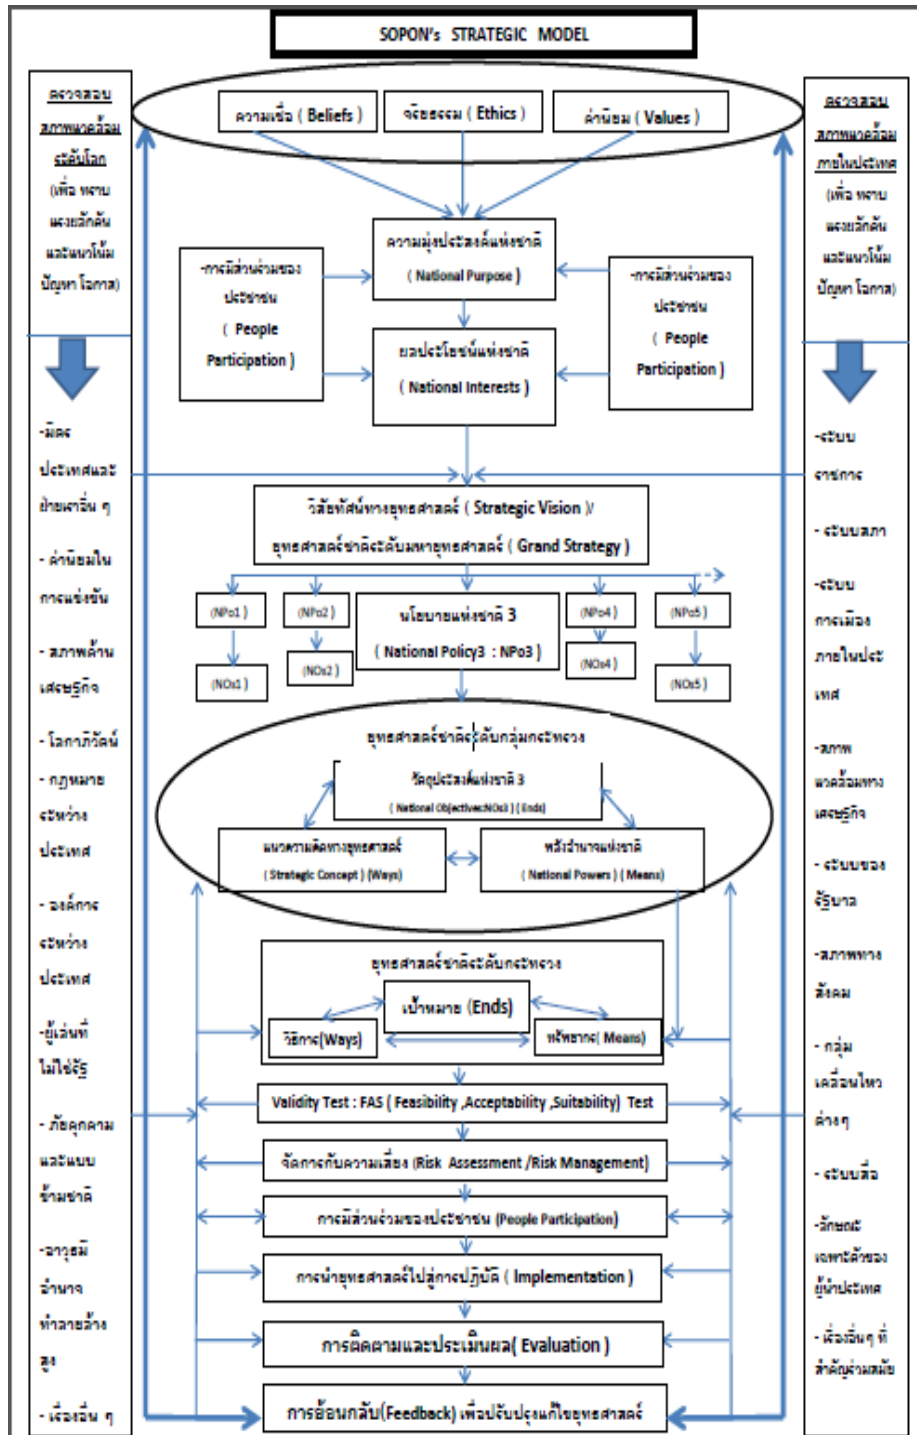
SOPON's STRATEGIC MODEL

ตรวจสอบสภาพแวดล้อมระดับโลก (เพื่อ ทราบแนวโน้มและแนวโน้มปัญหา โอกาส)

-มิตรประเทศและฝ่ายอื่น ๆ

- ค่านิยมในการแข่งขัน

- สภาพด้านเศรษฐกิจ

- โลกาภิวัตน์ - กฎหมายระหว่างประเทศ

- องค์การระหว่างประเทศ

-ผู้เล่นที่ไม่ใช่รัฐ

- ภัยคุกคามและระบบข้ามชาติ

-อาวุธมีอำนาจทำลายล้างสูง

- เรื่องอื่น ๆ

ความเชื่อ ( Beliefs )

จริยธรรม ( Ethics )

ค่านิยม ( Values )

ความมุ่งประสงค์แห่งชาติ ( National Purpose )

-การมีส่วนร่วมของประชาชน ( People Participation )

-การมีส่วนร่วมของประชาชน ( People Participation )

ผลประโยชน์แห่งชาติ ( National Interests )

วิสัยทัศน์ทางยุทธศาสตร์ ( Strategic Vision )/ ยุทธศาสตร์ชาติระดับมหายุทธศาสตร์ ( Grand Strategy )

(NPo1) (NPo2) นโยบายแห่งชาติ 3 ( National Policy3 : NPo3 ) (NPo4) (NPo5)

(NOs1) (NOs2) (NOs4) (NOs5)

ยุทธศาสตร์ชาติระดับกลุ่มกระทรวง

วัตถุประสงค์แห่งชาติ 3 ( National Objective:NOs3 ) ( Ends)

แนวความคิดทางยุทธศาสตร์ ( Strategic Concept ) (Ways)

พลังอำนาจแห่งชาติ ( National Powers ) ( Means)

ยุทธศาสตร์ชาติระดับกระทรวง

เป้าหมาย (Ends)

วิธีการ(Ways)

ทรัพยากร( Means)

Validity Test : FAS ( Feasibility ,Acceptability ,Suitability) Test

จัดการกับความเสี่ยง (Risk Assessment /Risk Management)

การมีส่วนร่วมของประชาชน (People Participation)

การนำยุทธศาสตร์ไปสู่การปฏิบัติ ( Implementation )

การติดตามและประเมินผล( Evaluation )

การย้อนกลับ(Feedback) เพื่อปรับปรุงแก้ไขยุทธศาสตร์

ตรวจสอบสภาพแวดล้อมภายในประเทศ (เพื่อ ทราบแนวโน้มและแนวโน้มปัญหา โอกาส)

-ระบบราชการ

- ระบบสภา

-ระบบการเมืองภายในประเทศ

-สภาพแวดล้อมทางเศรษฐกิจ

- ระบบของรัฐบาล

-สภาพทางสังคม

- กลุ่มเคลื่อนไหวต่างๆ

- ระบบสื่อ

-ลักษณะเฉพาะตัวของผู้นำประเทศ

- เรื่องอื่นๆ ที่สำคัญร่วมสมัย